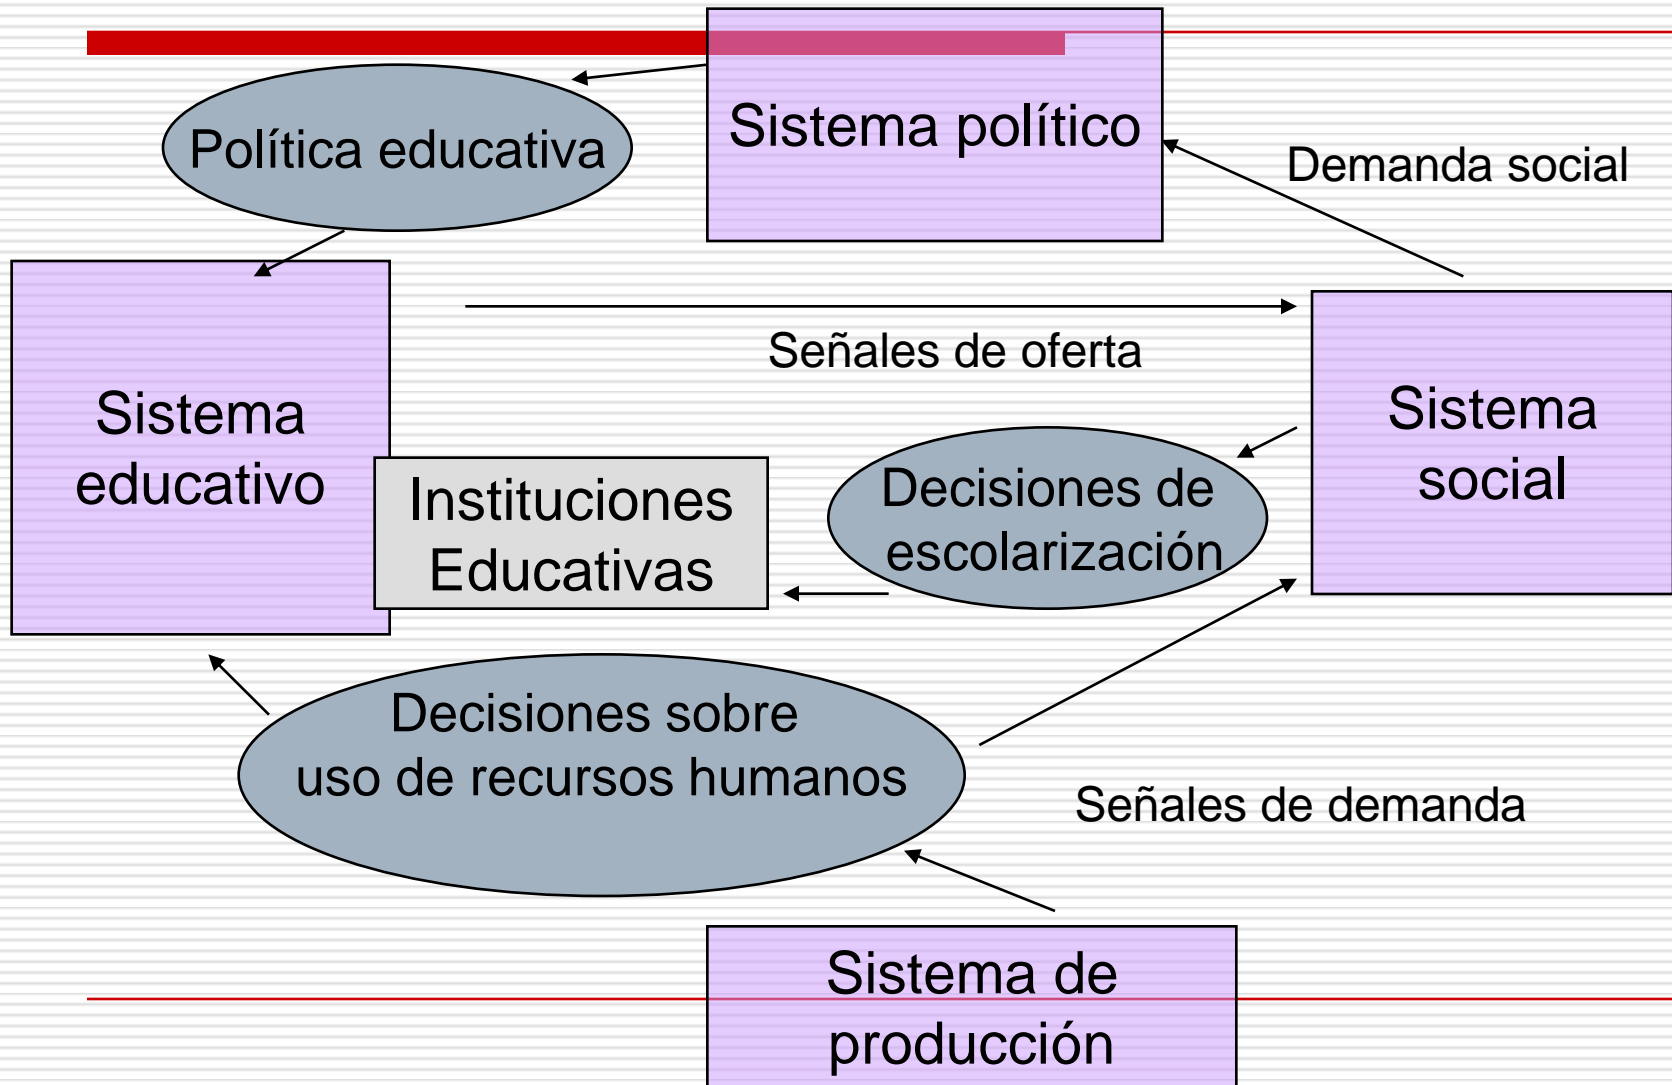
Sistema político

Política educativa

Demanda social

Sistema educativo

Señales de oferta

Sistema social

Instituciones Educativas

Decisiones de escolarización

Decisiones sobre uso de recursos humanos

Señales de demanda

Sistema de producción